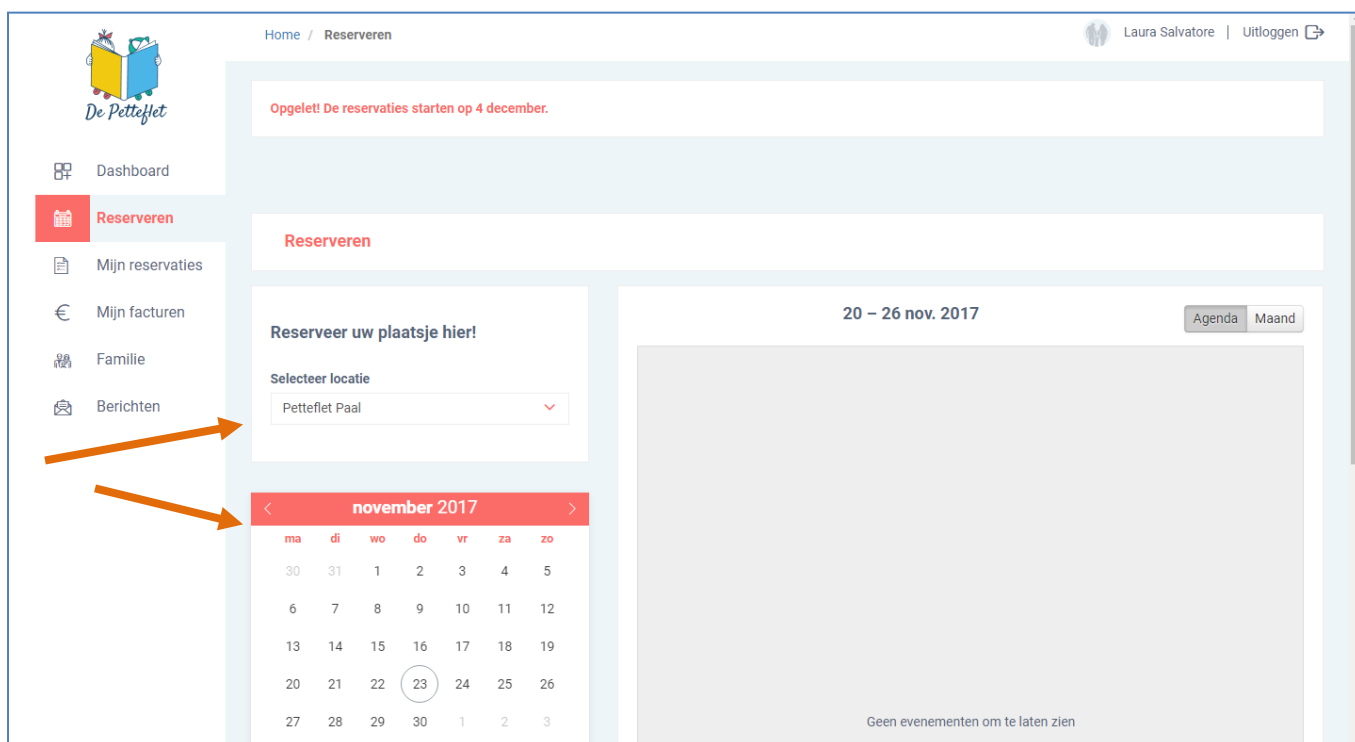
De Petteflet

Home / Reserveren

Laura Salvatore | Uitloggen

Dashboard
Reserveren
Mijn reservaties
Mijn facturen
Familie
Berichten

Opgelet! De reservaties starten op 4 december.

Reserveren

Reserveer uw plaatsje hier!

Selecteer locatie

Petteflet Paal

20 – 26 nov. 2017

Agenda Maand

november 2017

| ma | di | wo | do | vr | za | zo |
|---|---|---|---|---|---|---|
| 30 | 31 | 1 | 2 | 3 | 4 | 5 |
| 6 | 7 | 8 | 9 | 10 | 11 | 12 |
| 13 | 14 | 15 | 16 | 17 | 18 | 19 |
| 20 | 21 | 22 | 23 | 24 | 25 | 26 |
| 27 | 28 | 29 | 30 | 1 | 2 | 3 |

Geen evenementen om te laten zien